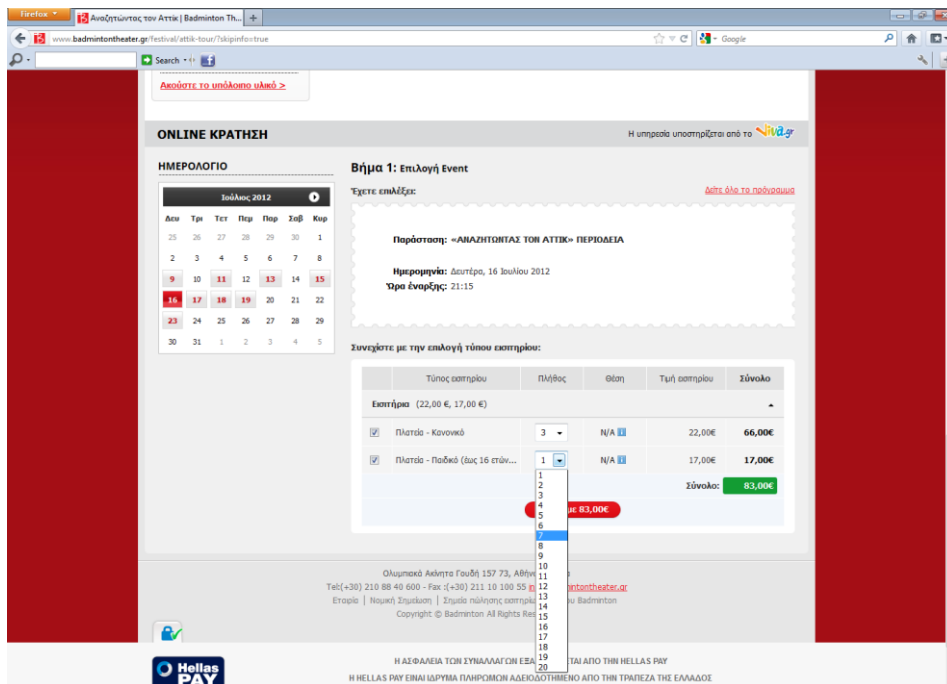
Firefox
Αναζητώντας τον Αττίκ | Badminton Th...
www.badmintontheater.gr/festival/attik-tour/?skipinfo=true
Google
Search

Ακούστε το υπόλοιπο υλικό >

ONLINE ΚΡΑΤΗΣΗ
Η υπηρεσία υποστηρίζεται από το viva.gr

ΗΜΕΡΟΛΟΓΙΟ

Ιούλιος 2012

| Δευ | Τρι | Τετ | Πεμ | Παρ | Σαβ | Κυρ |
|---|---|---|---|---|---|---|
| 25 | 26 | 27 | 28 | 29 | 30 | 1 |
| 2 | 3 | 4 | 5 | 6 | 7 | 8 |
| 9 | 10 | 11 | 12 | 13 | 14 | 15 |
| 16 | 17 | 18 | 19 | 20 | 21 | 22 |
| 23 | 24 | 25 | 26 | 27 | 28 | 29 |
| 30 | 31 | 1 | 2 | 3 | 4 | 5 |

Βήμα 1: Επιλογή Event

Έχετε επιλέξει:
Δείτε όλο το πρόγραμμα

Παράσταση: «ΑΝΑΖΗΤΩΝΤΑΣ ΤΟΝ ΑΤΤΙΚ» ΠΕΡΙΟΔΕΙΑ

Ημερομηνία: Δευτέρα, 16 Ιουλίου 2012
Ώρα έναρξης: 21:15

Συνεχίστε με την επιλογή τύπου εισιτηρίου:

| | Τύπος εισιτηρίου | Πλήθος | Θέση | Τιμή εισιτηρίου | Σύνολο |
|---|---|---|---|---|---|
| Εισιτήρια (22,00 €, 17,00 €) | | | | | |
| ☑ | Πλατεία - Κανονικό | 3 | N/A | 22,00€ | 66,00€ |
| ☑ | Πλατεία - Παιδικό (έως 16 ετών... | 1 | N/A | 17,00€ | 17,00€ |
| | | | | Σύνολο: | 83,00€ |

1 2 3 4 5 6 7 8 9 10 11 12 13 14 15 16 17 18 19 20

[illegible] με 83,00€

Ολυμπιακό Ακίνητο Γουδή 157 73, Αθήν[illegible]
Tel:(+30) 210 88 40 600 - Fax :(+30) 211 10 100 55 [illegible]intontheater.gr
Εταιρία | Νομική Σημείωση | Σημεία πώλησης εισιτηρ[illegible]ου Badminton
Copyright © Badminton All Rights Re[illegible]

Hellas PAY
Η ΑΣΦΑΛΕΙΑ ΤΩΝ ΣΥΝΑΛΛΑΓΩΝ ΕΞΑ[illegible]ΤΑΙ ΑΠΟ ΤΗΝ HELLAS PAY
Η HELLAS PAY ΕΙΝΑΙ ΙΔΡΥΜΑ ΠΛΗΡΩΜΩΝ ΑΔΕΙΟΔΟΤΗΜΕΝΟ ΑΠΟ ΤΗΝ ΤΡΑΠΕΖΑ ΤΗΣ ΕΛΛΑΔΟΣ